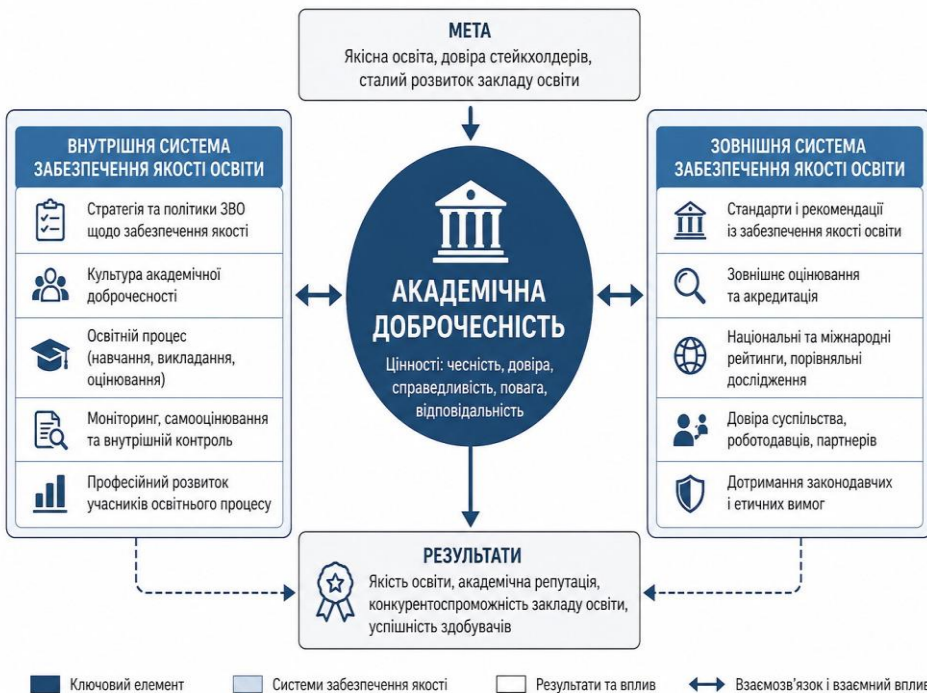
МЕТА
Якісна освіта, довіра стейкхолдерів, сталий розвиток закладу освіти

ВНУТРІШНЯ СИСТЕМА ЗАБЕЗПЕЧЕННЯ ЯКОСТІ ОСВІТИ

Стратегія та політики ЗВО щодо забезпечення якості

Культура академічної доброчесності

Освітній процес (навчання, викладання, оцінювання)

Моніторинг, самооцінювання та внутрішній контроль

Професійний розвиток учасників освітнього процесу

АКАДЕМІЧНА ДОБРОЧЕСНІСТЬ
Цінності: чесність, довіра, справедливість, повага, відповідальність

ЗОВНІШНЯ СИСТЕМА ЗАБЕЗПЕЧЕННЯ ЯКОСТІ ОСВІТИ

Стандарти і рекомендації із забезпечення якості освіти

Зовнішнє оцінювання та акредитація

Національні та міжнародні рейтинги, порівняльні дослідження

Довіра суспільства, роботодавців, партнерів

Дотримання законодавчих і етичних вимог

РЕЗУЛЬТАТИ
Якість освіти, академічна репутація, конкурентоспроможність закладу освіти, успішність здобувачів

Ключовий елемент
Системи забезпечення якості
Результати та вплив
Взаємозв'язок і взаємний вплив